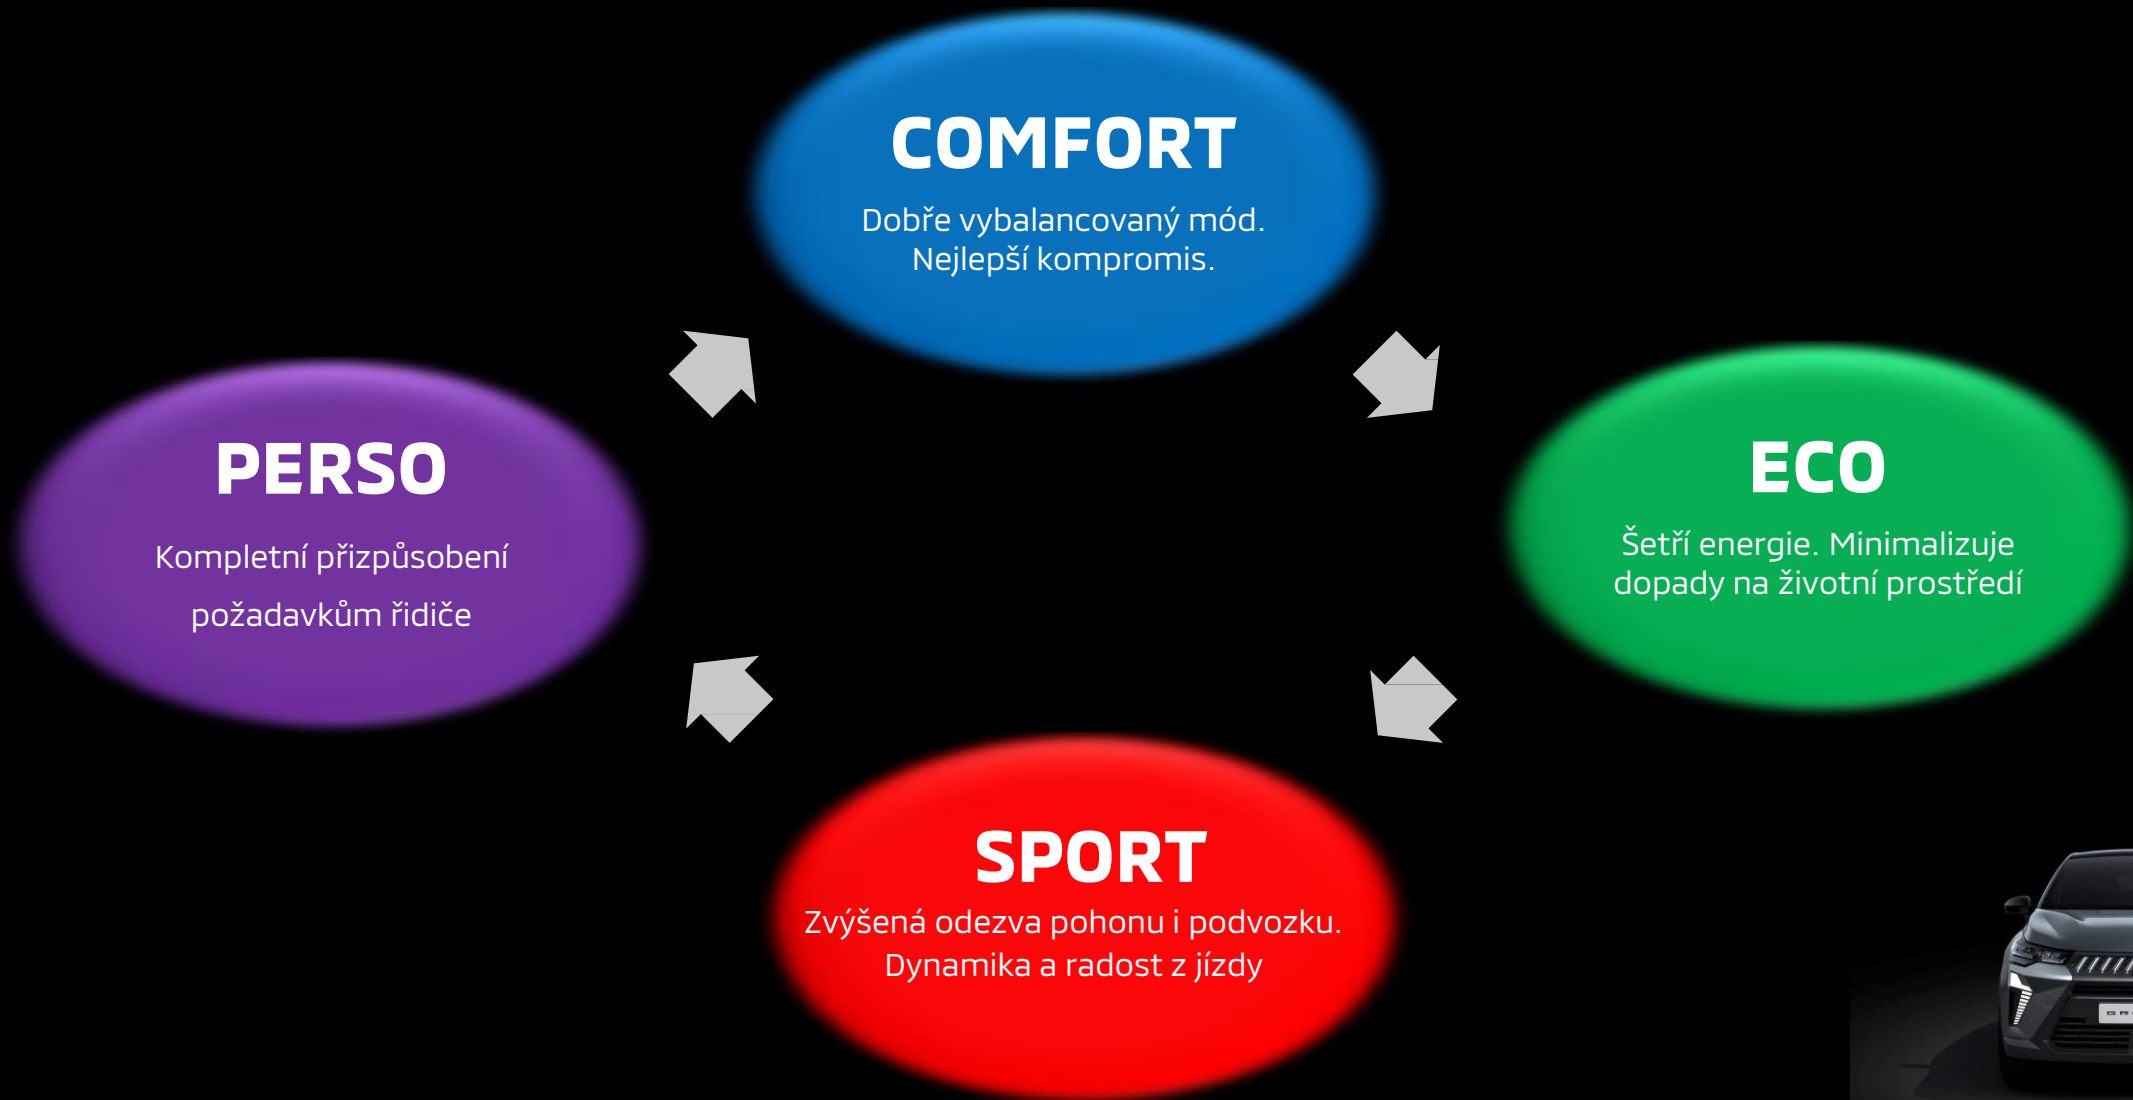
COMFORT
Dobře vybalancovaný mód. Nejlepší kompromis.

PERSO
Kompletní přizpůsobení požadavkům řidiče

ECO
Šetří energie. Minimalizuje dopady na životní prostředí

SPORT
Zvýšená odezva pohonu i podvozku. Dynamika a radost z jízdy